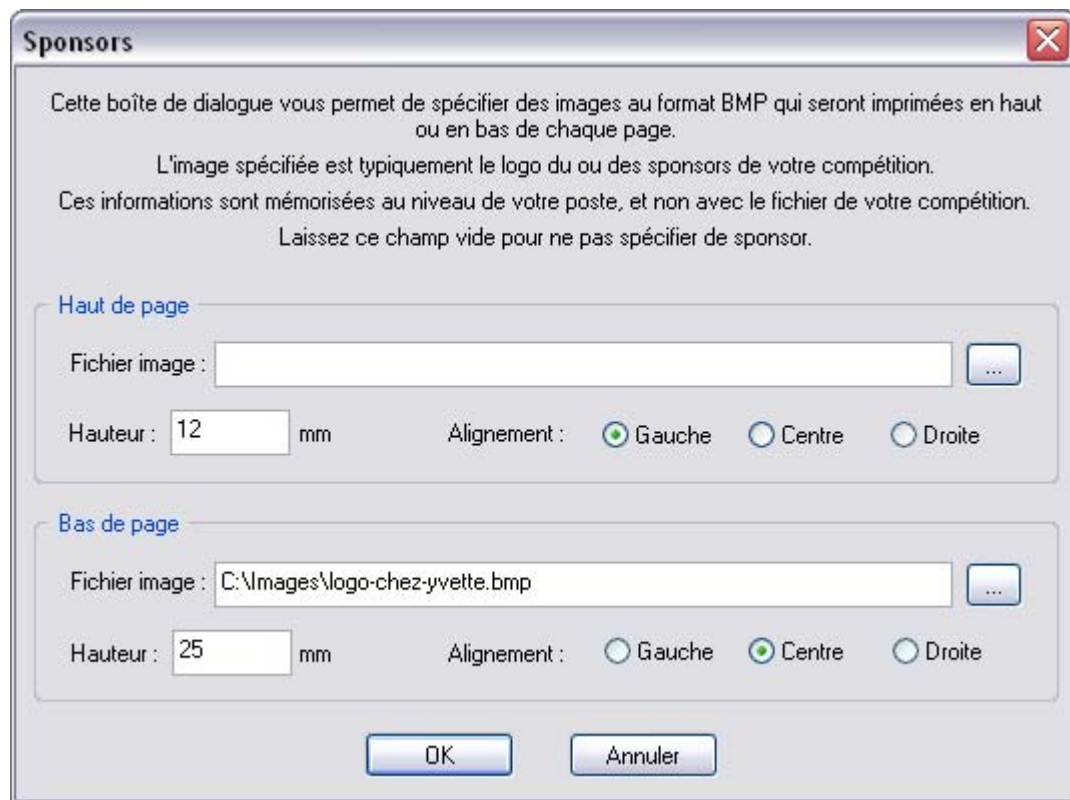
Sponsors

Cette boîte de dialogue vous permet de spécifier des images au format BMP qui seront imprimées en haut ou en bas de chaque page.

L'image spécifiée est typiquement le logo du ou des sponsors de votre compétition.

Ces informations sont mémorisées au niveau de votre poste, et non avec le fichier de votre compétition.

Laissez ce champ vide pour ne pas spécifier de sponsor.

Haut de page

Fichier image :

...

Hauteur : 12 mm

Alignement : Gauche Centre Droite

Bas de page

Fichier image : C:\Images\logo-chez-yvette.bmp

...

Hauteur : 25 mm

Alignement : Gauche Centre Droite

OK

Annuler